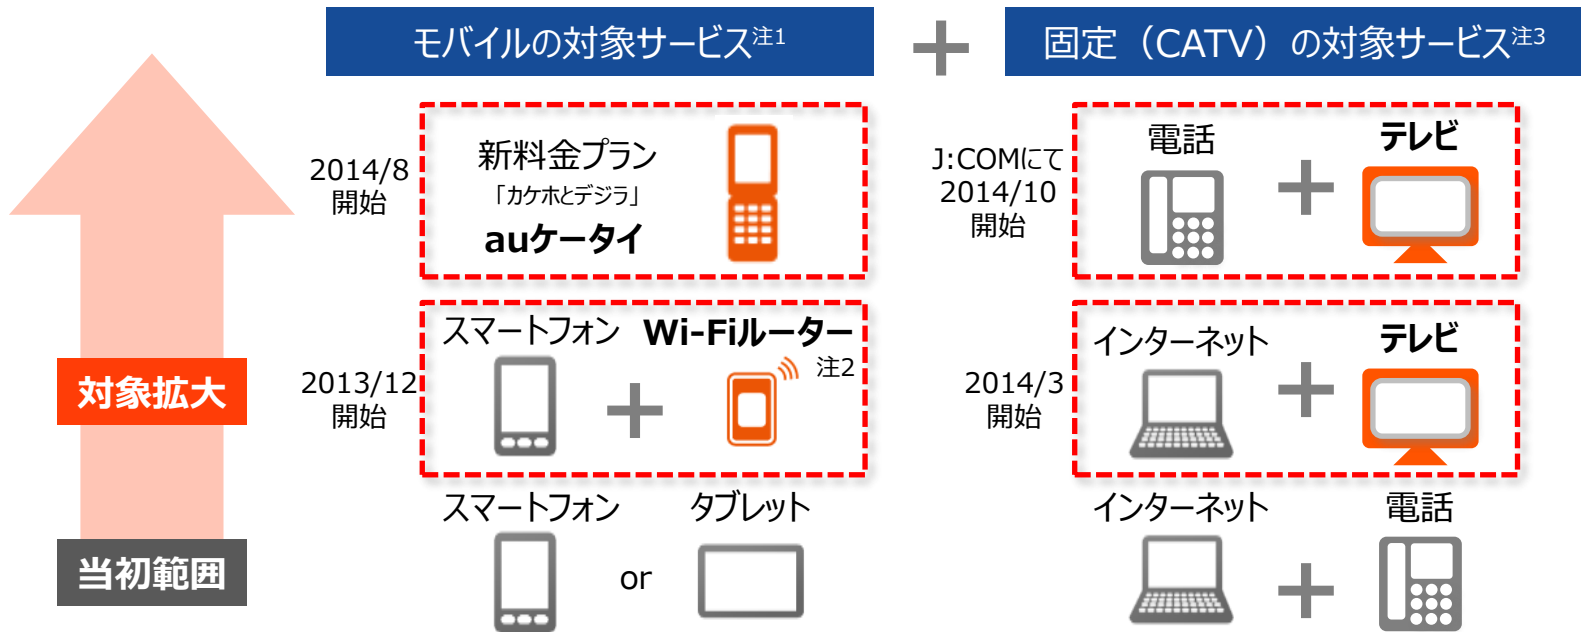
モバイルの対象サービス注1

固定（CATV）の対象サービス注3

対象拡大

当初範囲

2014/8
開始

新料金プラン
「カケホとデジラ」
auケータイ

J:COMにて
2014/10
開始

電話

テレビ

2013/12
開始

スマートフォン

Wi-Fiルーター
注2

2014/3
開始

インターネット

テレビ

スマートフォン

タブレット

or

インターネット

電話